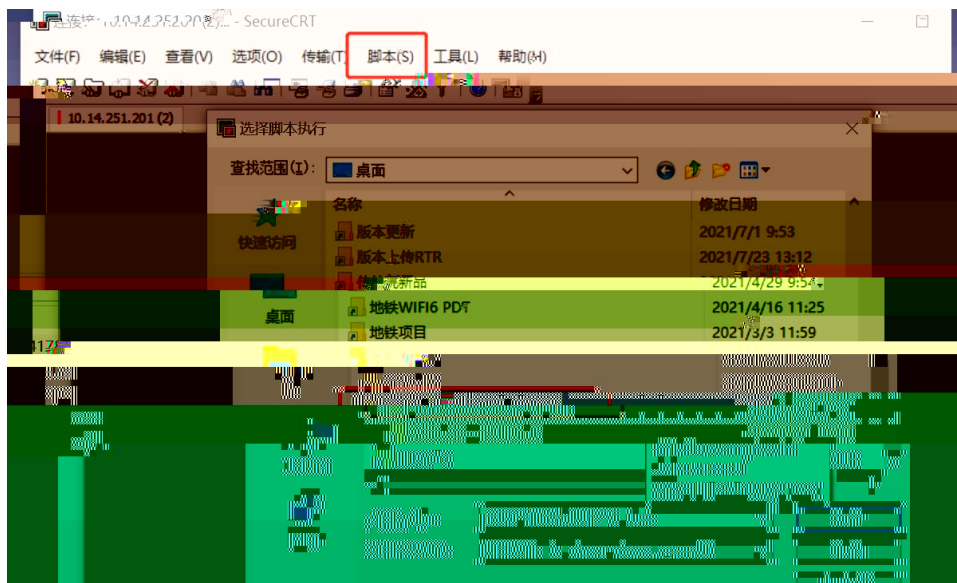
连接 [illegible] - SecureCRT

文件(F) 编辑(E) 查看(V) 选项(O) 传输(T) 脚本(S) 工具(L) 帮助(H)

10.14.251.201 (2)

选择脚本执行

查找范围(I): 桌面

快速访问

桌面

| 名称 | 修改日期 |
|---|---|
| 版本更新 | 2021/7/1 9:53 |
| 版本上传RTR | 2021/7/23 13:12 |
| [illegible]新品 | 2021/4/29 9:54 |
| 地铁WIFI6 PDT | 2021/4/16 11:25 |
| 地铁项目 | 2021/3/3 11:59 |

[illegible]